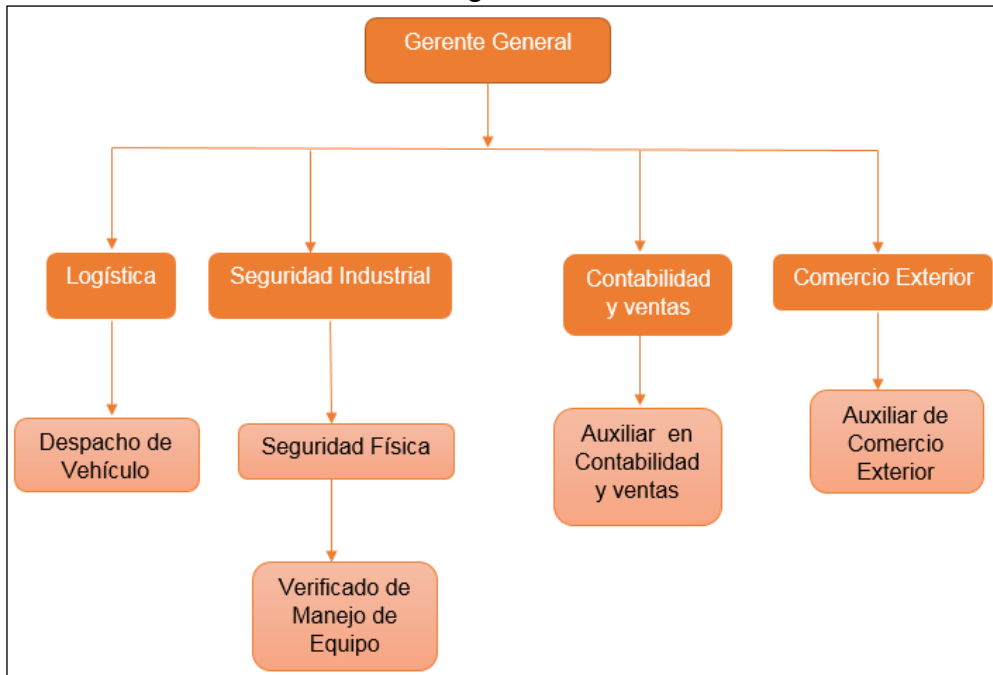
Gerente General

Logística

Seguridad Industrial

Contabilidad y ventas

Comercio Exterior

Despacho de Vehículo

Seguridad Física

Verificado de Manejo de Equipo

Auxiliar en Contabilidad y ventas

Auxiliar de Comercio Exterior